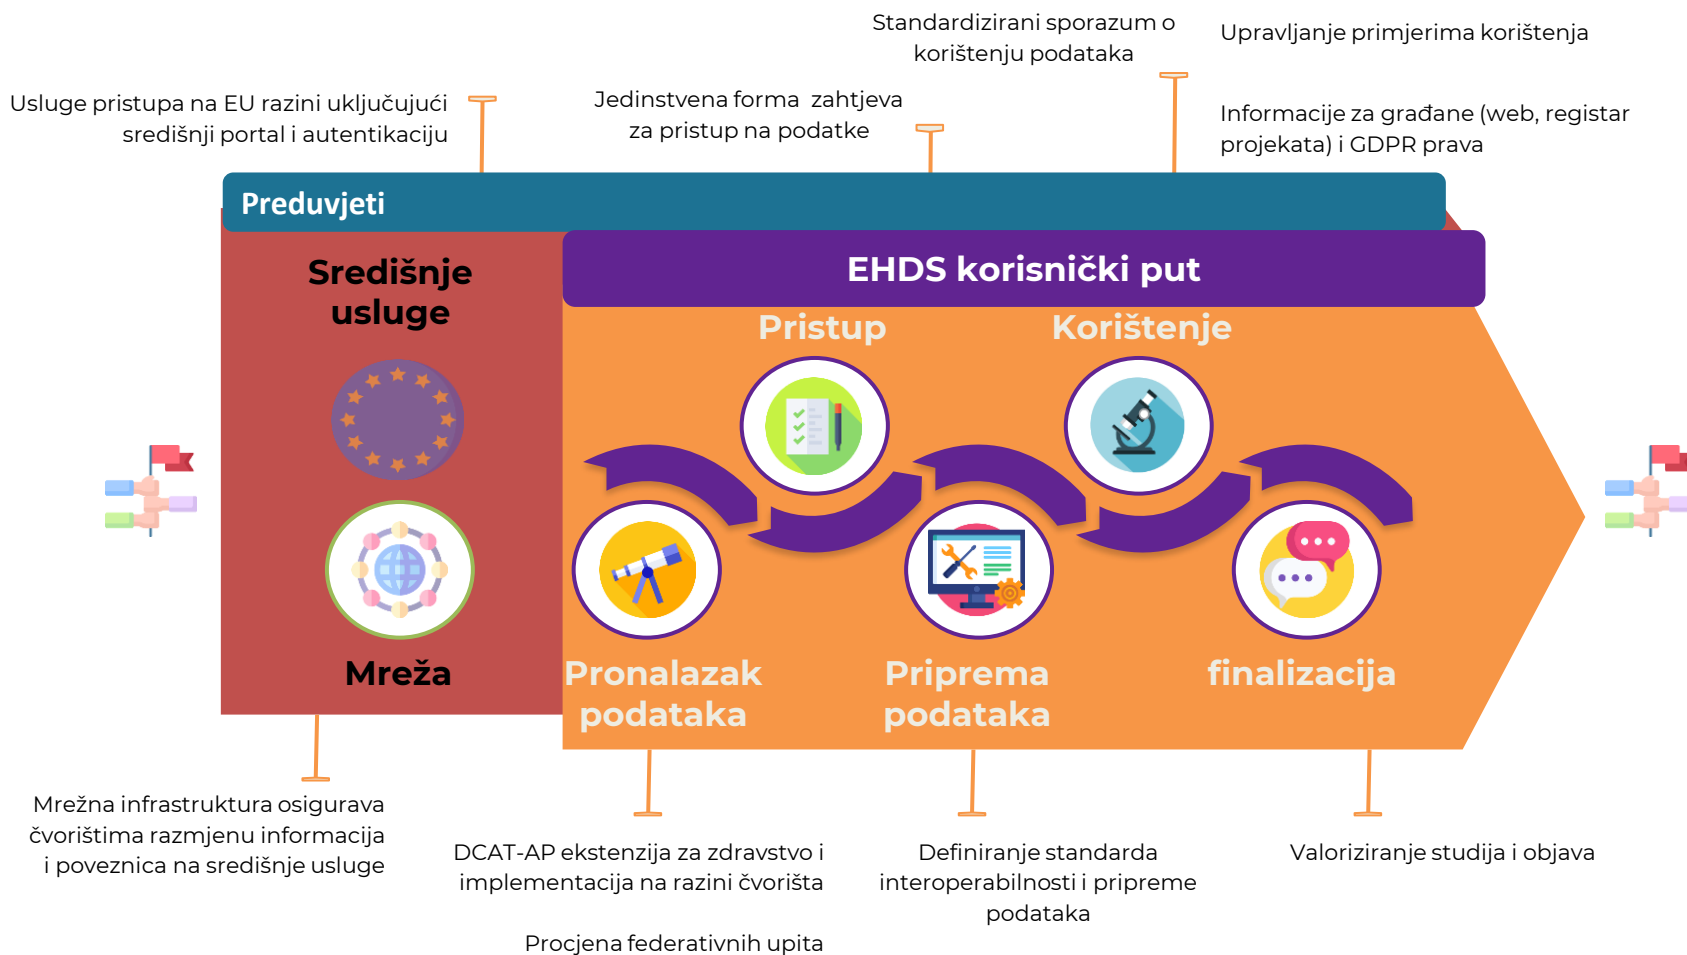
Standardizirani sporazum o korištenju podataka

Upravljanje primjerima korištenja

Usluge pristupa na EU razini uključujući središnji portal i autentikaciju

Jedinstvena forma zahtjeva za pristup na podatke

Informacije za građane (web, registar projekata) i GDPR prava

Preduvjeti

Središnje usluge

EHDS korisnički put

Pristup

Korištenje

Mreža

Pronalazak podataka

Priprema podataka

finalizacija

Mrežna infrastruktura osigurava čvorištima razmjenu informacija i poveznica na središnje usluge

DCAT-AP ekstenzija za zdravstvo i implementacija na razini čvorišta

Procjena federativnih upita

Definiranje standarda interoperabilnosti i pripreme podataka

Valoriziranje studija i objava